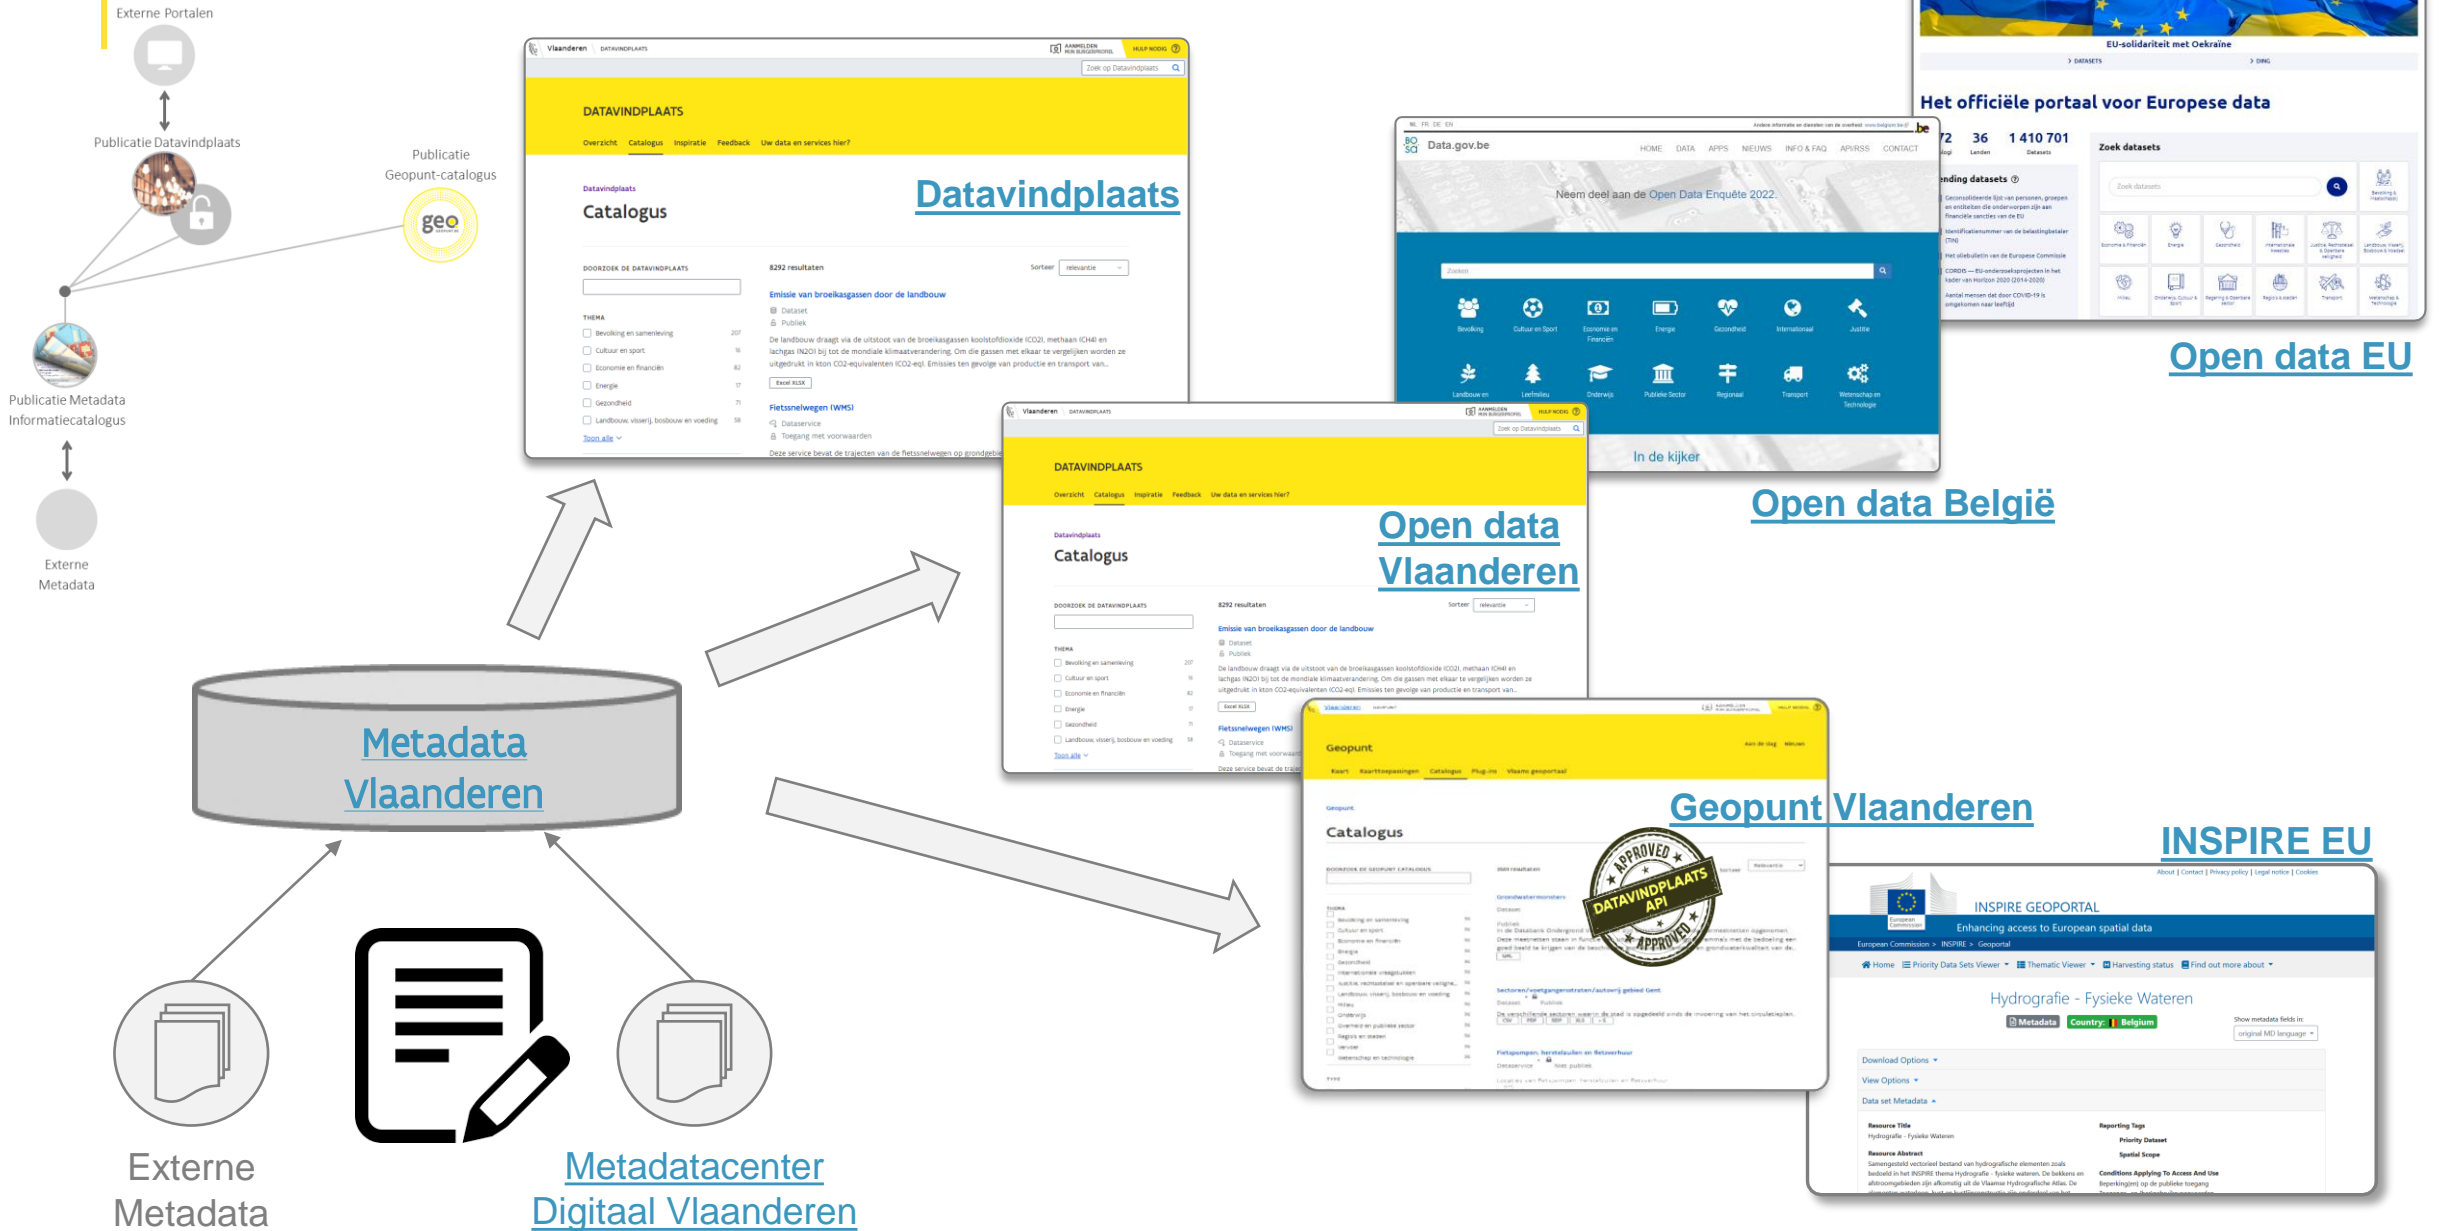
Externe Portalen

Publicatie Datavindplaats

Publicatie Geopunt-catalogus

geo

Publicatie Metadata Informatiecatalogus

Externe Metadata

Datavindplaats

DATAVINDPLAATS

Overzicht Catalogus Inspiratie Feedback Uw data en services hier?

Datavindplaats

Catalogus

DOORZOEK DE DATAVINDPLAATS

8292 resultaten

Sorteer relevantie

Emissie van broeikasgassen door de landbouw

Dataset

Publiek

De landbouw draagt via de uitstoot van de broeikasgassen koolstofdioxide (CO2), methaan (CH4) en lachgas (N2O) bij tot de mondiale klimaatverandering. Om die gassen met elkaar te vergelijken worden ze uitgedrukt in kton CO2-equivalenten (CO2-eq). Emissies ten gevolge van productie en transport van...

Excel XLSX

Fietssnelwegen (WMS)

Dataservice

Toegang met voorwaarden

THEMA

Bevolking en samenleving

Cultuur en sport

Economie en financiën

Energie

Gezondheid

Landbouw, visserij, bosbouw en voeding

Toon alle

Open data Vlaanderen

Data.gov.be

HOME DATA APPS NIEUWS INFO & FAQ API/RSS CONTACT

Neem deel aan de Open Data Enquête 2022

In de kijker

Open data België

EU-solidariteit met Oekraïne

Het officiële portaal voor Europese data

72 36 1 410 701

Zoek datasets

Open data EU

Geopunt

Catalogus

APPROVED DATAVINDPLAATS API APPROVED

Geopunt Vlaanderen

INSPIRE EU

INSPIRE GEOPORTAL

Enhancing access to European spatial data

Home Priority Data Sets Viewer Thematic Viewer Harvesting status Find out more about

Hydrografie - Fysieke Wateren

Metadata Country: Belgium

Download Options

View Options

Data set Metadata

Resource Title

Hydrografie - Fysieke Wateren

Resource Abstract

Reporting Tags

Priority Dataset

Spatial Scope

Conditions Applying To Access And Use

Metadata Vlaanderen

Externe Metadata

Metadatacenter Digitaal Vlaanderen